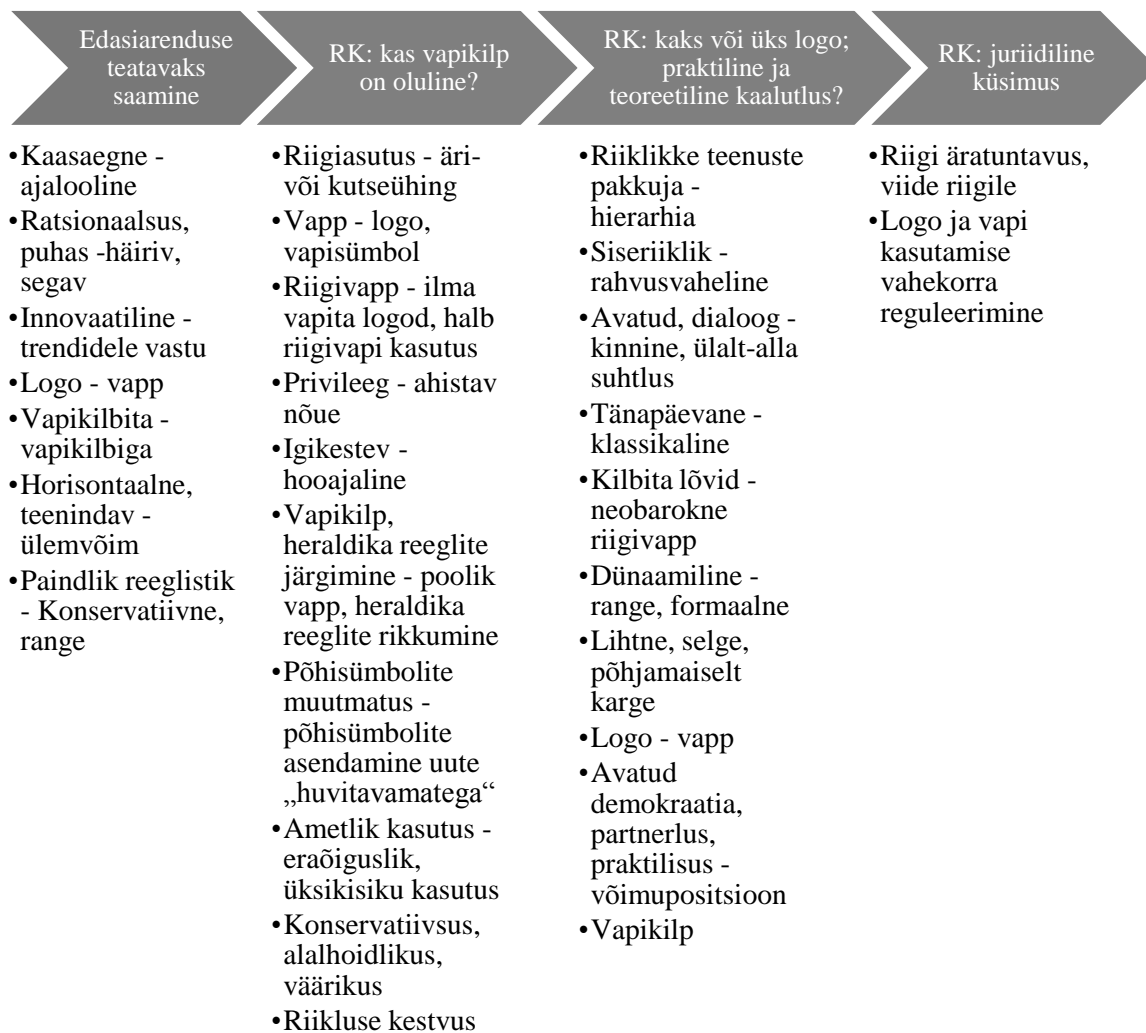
Edasiarenduse teatavaks saamine

•Kaasaegne - ajalooline
•Ratsionaalsus, puhas -häiriv, segav
•Innovaatiline - trendidele vastu
•Logo - vapp
•Vapikilbita - vapikilbiga
•Horisontaalne, teenindav - ülemvõim
•Paindlik reeglistik - Konservatiivne, range

RK: kas vapikilp on oluline?

•Riigiasutus - äri- või kutseühing
•Vapp - logo, vapisümbol
•Riigivapp - ilma vapita logod, halb riigivapi kasutus
•Privileeg - ahistav nõue
•Igikestev - hooajaline
•Vapikilp, heraldika reeglite järgimine - poolik vapp, heraldika reeglite rikkumine
•Põhisümbolite muutmatus - põhisümbolite asendamine uute „huvitavamatega“
•Ametlik kasutus - eraõiguslik, üksikisiku kasutus
•Konservatiivsus, alalhoidlikus, väärikus
•Riikluse kestvus

RK: kaks või üks logo; praktiline ja teoreetiline kaalutlus?

•Riiklikke teenuste pakkuja - hierarhia
•Siseriiklik - rahvusvaheline
•Avatud, dialoog - kinnine, ülalt-alla suhtlus
•Tänapäevane - klassikaline
•Kilbita lõvid - neobarokne riigivapp
•Dünaamiline - range, formaalne
•Lihtne, selge, põhjamaiselt karge
•Logo - vapp
•Avatud demokraatia, partnerlus, praktilisus - võimupositsioon
•Vapikilp

RK: juriidiline küsimus

•Riigi äratuntavus, viide riigile
•Logo ja vapi kasutamise vahekorra reguleerimine